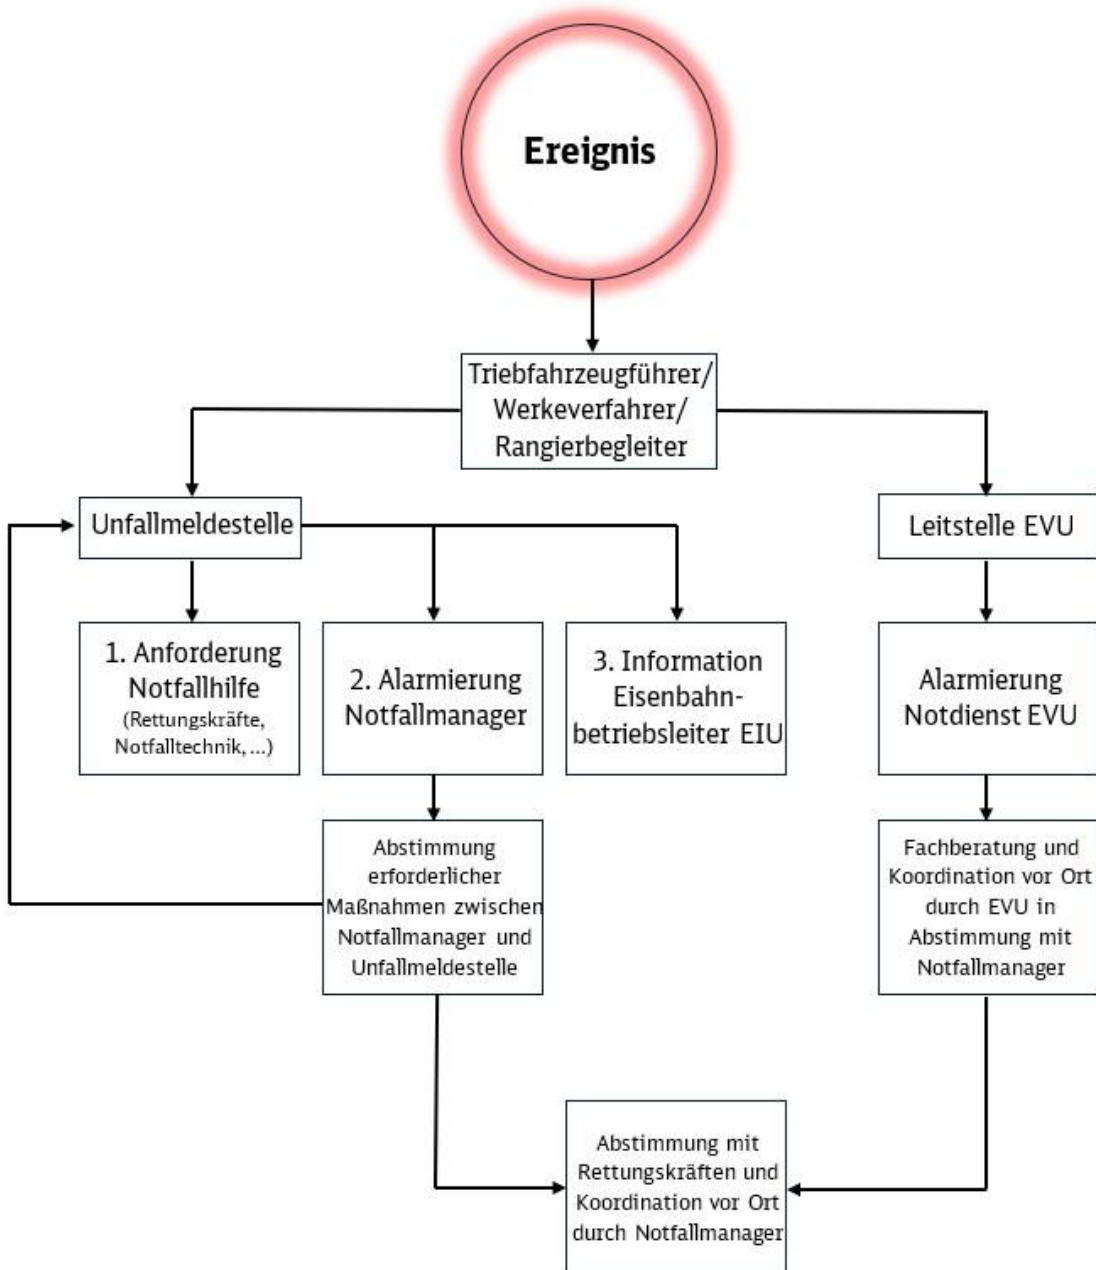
Ereignis

Triebfahrzeugführer/ Werkeverfahrer/ Rangierbegleiter

Unfallmeldestelle

Leitstelle EVU

1. Anforderung Notfallhilfe (Rettungskräfte, Notfalltechnik, ...)

2. Alarmierung Notfallmanager

3. Information Eisenbahnbetriebsleiter EIU

Alarmierung Notdienst EVU

Abstimmung erforderlicher Maßnahmen zwischen Notfallmanager und Unfallmeldestelle

Fachberatung und Koordination vor Ort durch EVU in Abstimmung mit Notfallmanager

Abstimmung mit Rettungskräften und Koordination vor Ort durch Notfallmanager